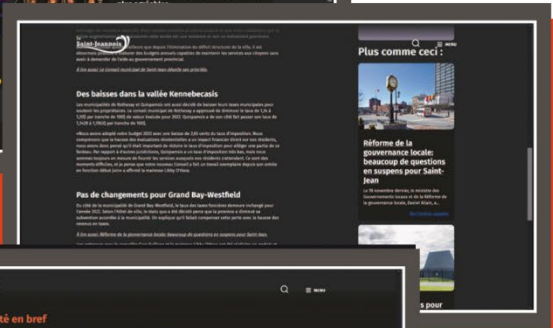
Saint-Jeannois

Des baisses dans la vallée Kennebecasis

Pas de changements pour Grand Bay-Westfield

Plus comme ceci :

Réforme de la gouvernance locale: beaucoup de questions en suspens pour Saint-Jean

MENU

MENU

té en bref